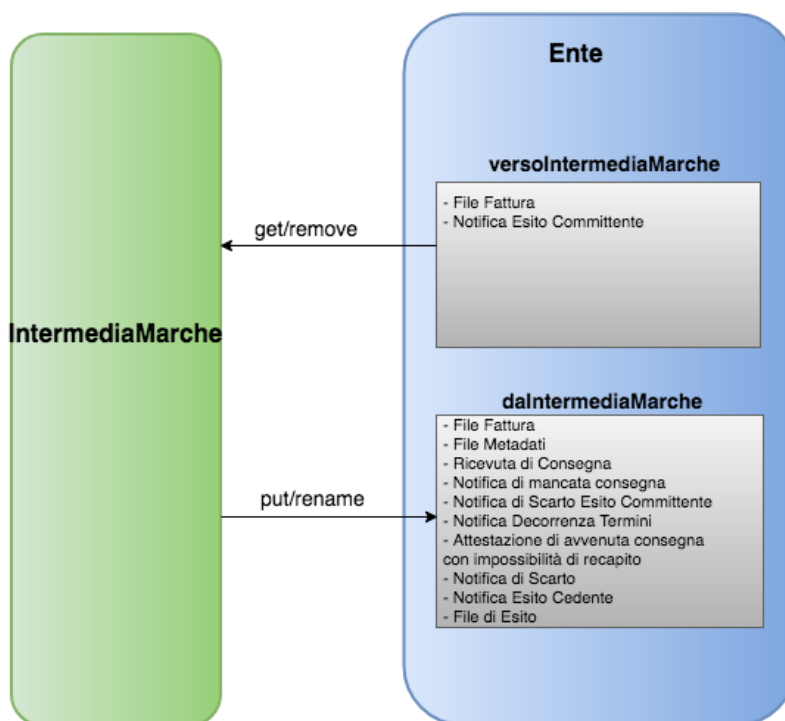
IntermediaMarche

Ente

versoIntermediaMarche

- File Fattura
- Notifica Esito Committente

get/remove

daIntermediaMarche

- File Fattura
- File Metadati
- Ricevuta di Consegna
- Notifica di mancata consegna
- Notifica di Scarto Esito Committente
- Notifica Decorrenza Termini
- Attestazione di avvenuta consegna con impossibilità di recapito
- Notifica di Scarto
- Notifica Esito Cedente
- File di Esito

put/rename